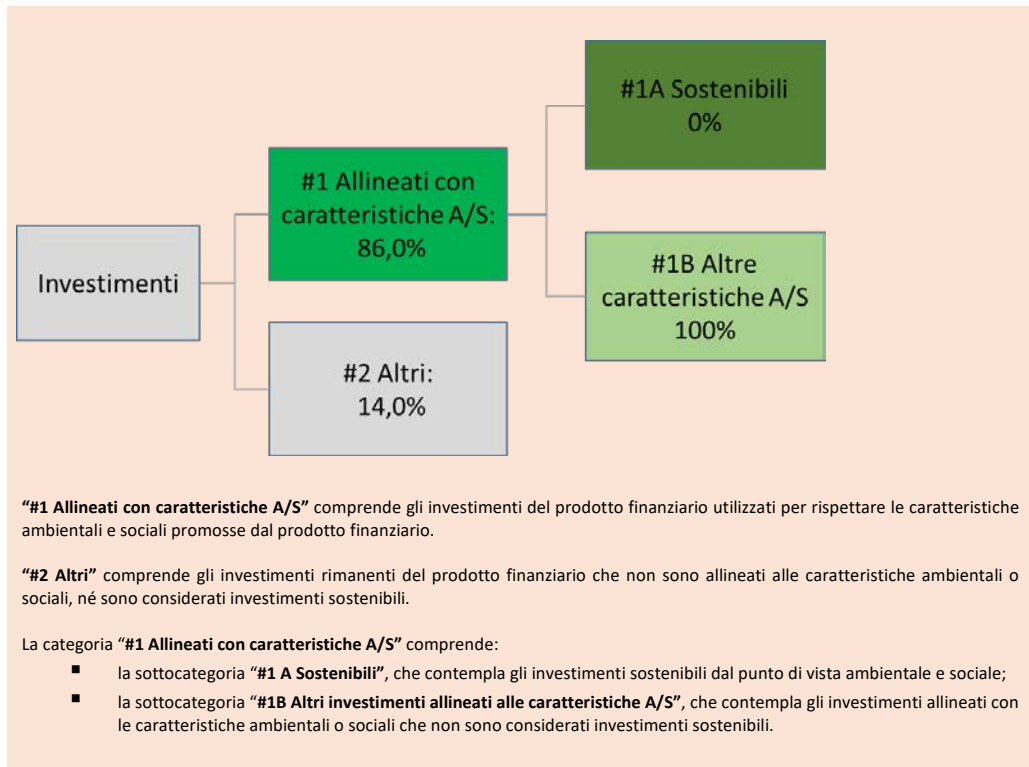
Investimenti

#1 Allineati con caratteristiche A/S: 86,0%

#2 Altri: 14,0%

#1A Sostenibili 0%

#1B Altre caratteristiche A/S 100%

**"#1 Allineati con caratteristiche A/S"** comprende gli investimenti del prodotto finanziario utilizzati per rispettare le caratteristiche ambientali e sociali promosse dal prodotto finanziario.

**"#2 Altri"** comprende gli investimenti rimanenti del prodotto finanziario che non sono allineati alle caratteristiche ambientali o sociali, né sono considerati investimenti sostenibili.

La categoria "**#1 Allineati con caratteristiche A/S"** comprende:

- la sottocategoria "**#1 A Sostenibili"**, che contempla gli investimenti sostenibili dal punto di vista ambientale e sociale;
- la sottocategoria "**#1B Altri investimenti allineati alle caratteristiche A/S"**, che contempla gli investimenti allineati con le caratteristiche ambientali o sociali che non sono considerati investimenti sostenibili.